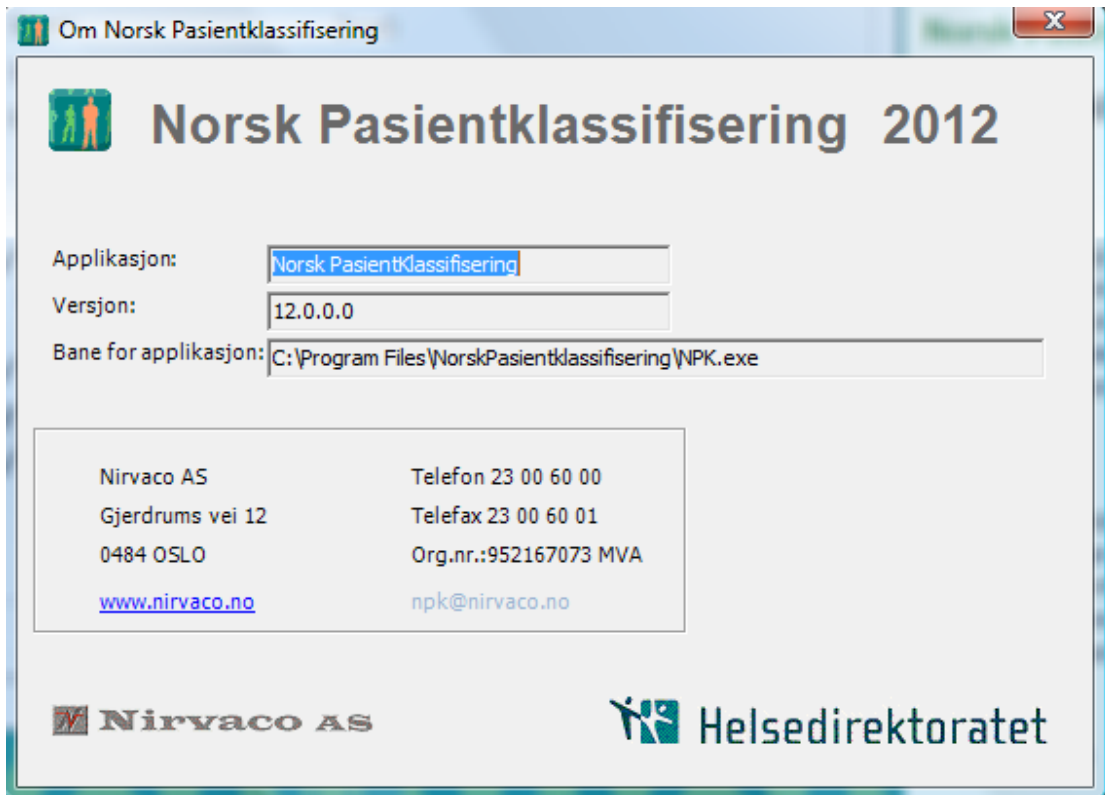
Om Norsk Pasientklassifisering

Norsk Pasientklassifisering 2012

Applikasjon: Norsk PasientKlassifisering

Versjon: 12.0.0.0

Bane for applikasjon: C:\Program Files\NorskPasientklassifisering\NPK.exe

Nirvaco AS
Gjerdrums vei 12
0484 OSLO
www.nirvaco.no

Telefon 23 00 60 00
Telefax 23 00 60 01
Org.nr.:952167073 MVA
npk@nirvaco.no

Nirvaco AS

Helsedirektoratet